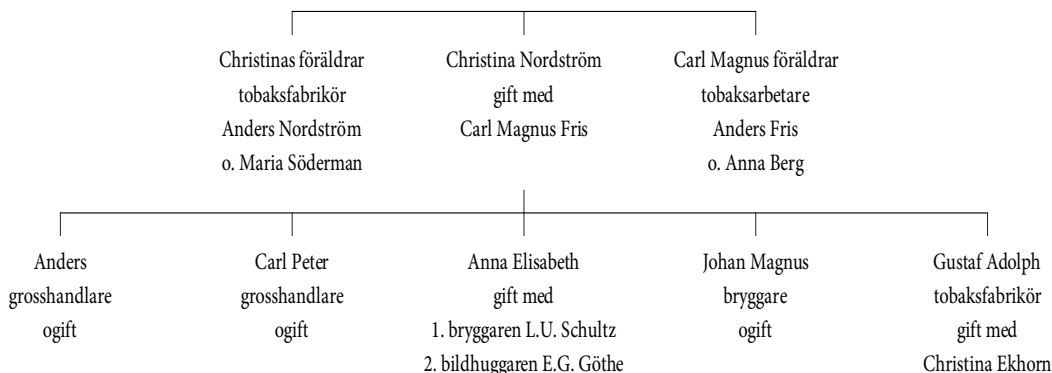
Christinas föräldrar
tobaksfabrikör
Anders Nordström
o. Maria Söderman

Christina Nordström
gift med
Carl Magnus Fris

Carl Magnus föräldrar
tobaksarbetare
Anders Fris
o. Anna Berg

Anders
grosshandlare
ogift

Carl Peter
grosshandlare
ogift

Anna Elisabeth
gift med
1. bryggaren L.U. Schultz
2. bildhuggaren E.G. Göthe

Johan Magnus
bryggare
ogift

Gustaf Adolph
tobaksfabrikör
gift med
Christina Ekhorn